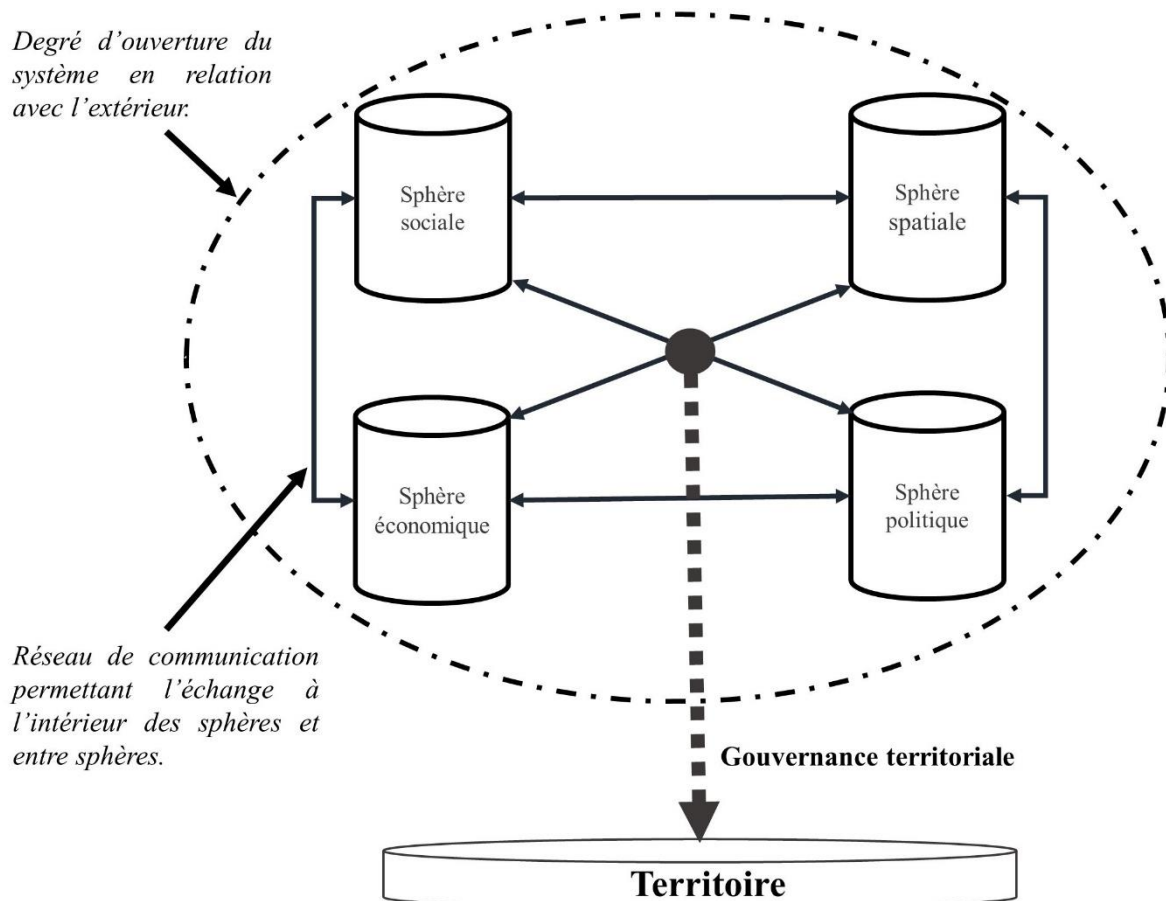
Degré d'ouverture du système en relation avec l'extérieur.

Sphère sociale

Sphère spatiale

Sphère économique

Sphère politique

Réseau de communication permettant l'échange à l'intérieur des sphères et entre sphères.

Gouvernance territoriale

Territoire